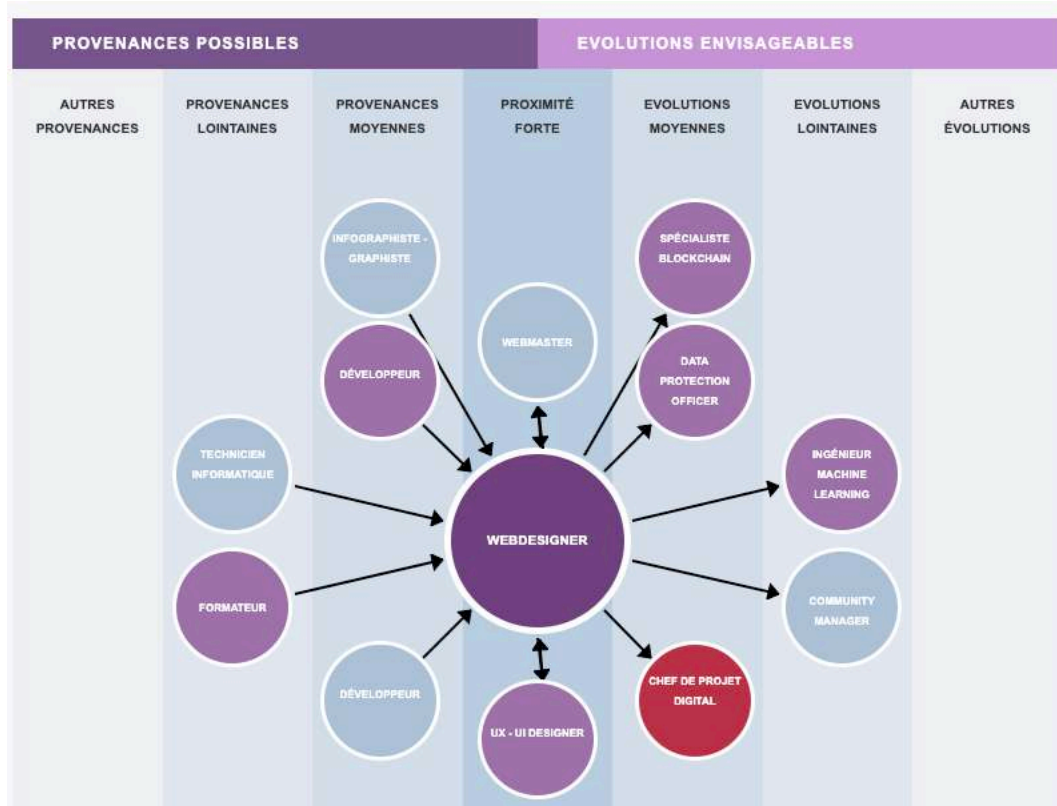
PROVENANCES POSSIBLES

EVOLUTIONS ENVISAGEABLES

AUTRES PROVENANCES

PROVENANCES LOINTAINES

PROVENANCES MOYENNES

PROXIMITÉ FORTE

EVOLUTIONS MOYENNES

EVOLUTIONS LOINTAINES

AUTRES ÉVOLUTIONS

INFOGRAPHISTE - GRAPHISTE

SPÉCIALISTE BLOCKCHAIN

WEBMASTER

DÉVELOPPEUR

DATA PROTECTION OFFICER

TECHNICIEN INFORMATIQUE

INGÉNIEUR MACHINE LEARNING

WEBDESIGNER

FORMATEUR

COMMUNITY MANAGER

DÉVELOPPEUR

CHEF DE PROJET DIGITAL

UX - UI DESIGNER